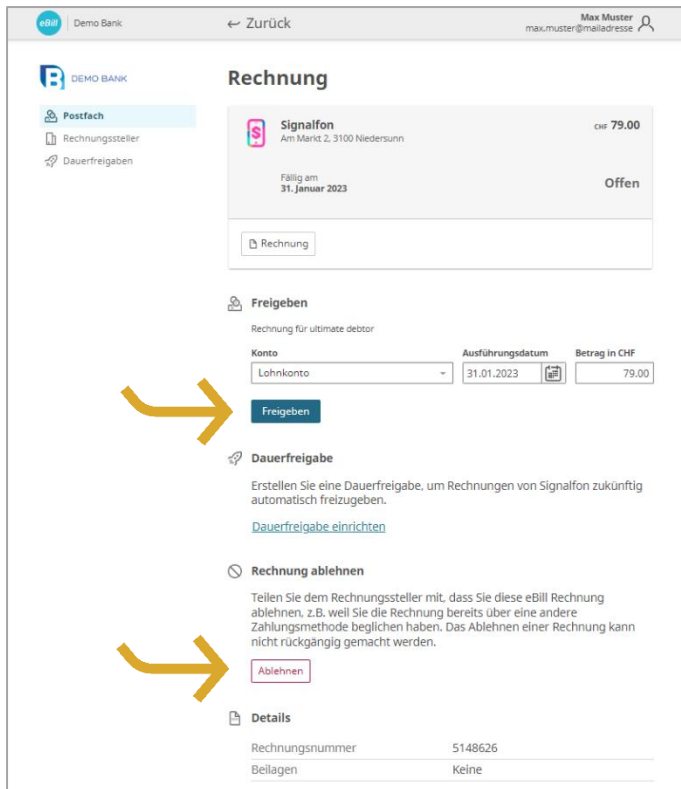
eBill Demo Bank

← Zurück

Max Muster
max.muster@mailadresse

DEMO BANK

Postfach
Rechnungssteller
Dauerfreigaben

Rechnung

Signalfon
Am Markt 2, 3100 Niedersunn

CHF 79.00

Fällig am
31. Januar 2023

Offen

Rechnung

Freigeben

Rechnung für ultimate debtor

| Konto | Ausführungsdatum | Betrag in CHF |
|---|---|---|
| Lohnkonto | 31.01.2023 | 79.00 |

Freigeben

Dauerfreigabe

Erstellen Sie eine Dauerfreigabe, um Rechnungen von Signalfon zukünftig automatisch freizugeben.

Dauerfreigabe einrichten

Rechnung ablehnen

Teilen Sie dem Rechnungssteller mit, dass Sie diese eBill Rechnung ablehnen, z.B. weil Sie die Rechnung bereits über eine andere Zahlungsmethode beglichen haben. Das Ablehnen einer Rechnung kann nicht rückgängig gemacht werden.

Ablehnen

Details

| Rechnungsnummer | 5148626 |
|---|---|
| Beilagen | Keine |